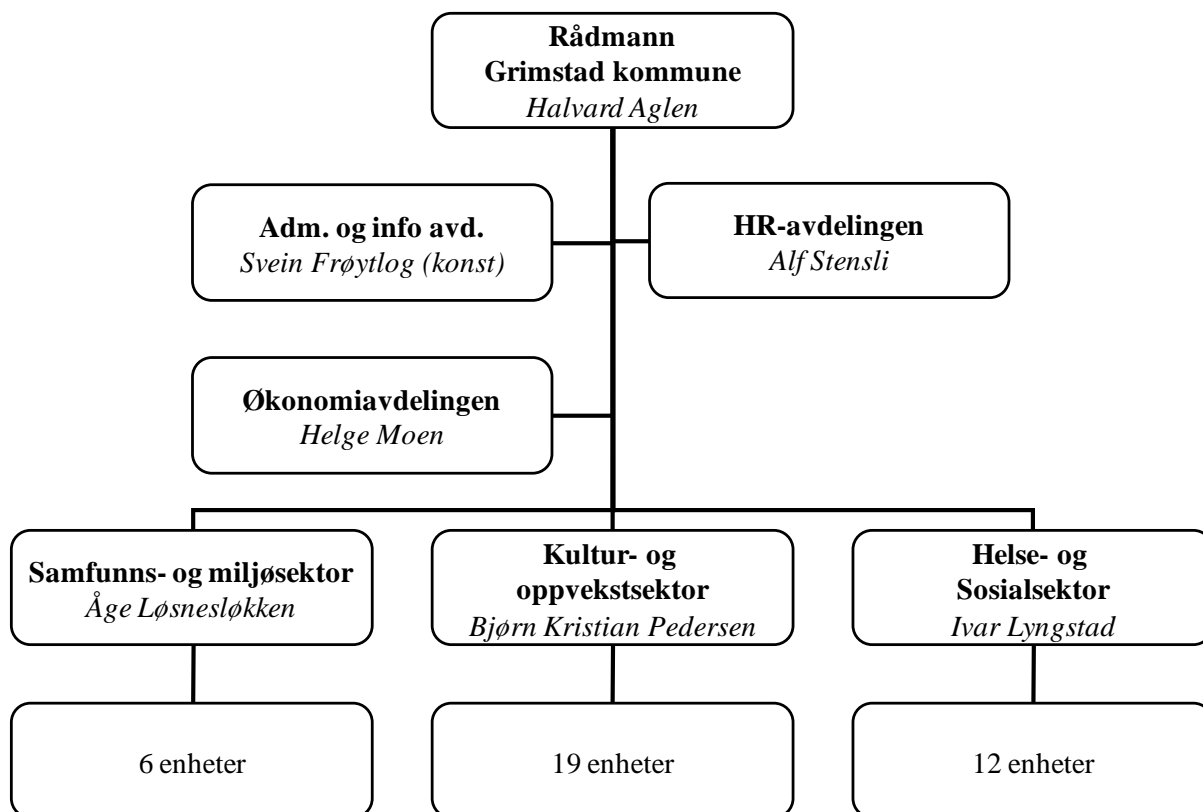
Rådmann
Grimstad kommune
Halvard Aglen

Adm. og info avd.
Svein Frøytlog (konst)

HR-avdelingen
Alf Stensli

Økonomiavdelingen
Helge Moen

Samfunns- og miljøsektor
Åge Løsnesløkken

Kultur- og oppvekstsektor
Bjørn Kristian Pedersen

Helse- og Sosialsektor
Ivar Lyngstad

6 enheter

19 enheter

12 enheter